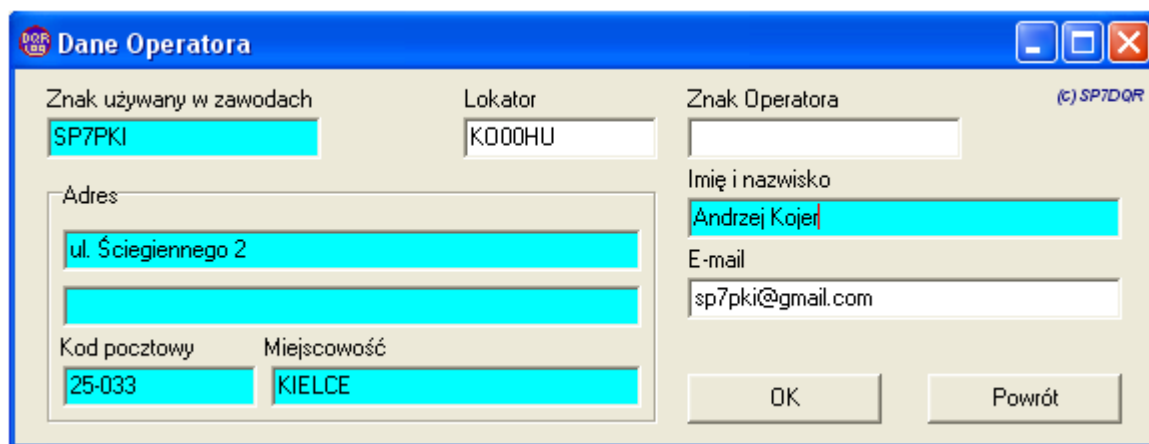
Dane Operatora

Znak używany w zawodach
SP7PKI

Lokator
KO00HU

Znak Operatora

(c) SP7DQR

Adres
ul. Ściegiennego 2

Kod pocztowy
25-033

Miejscowość
KIELCE

Imię i nazwisko
Andrzej Kojer

E-mail
sp7pki@gmail.com

OK

Powrót